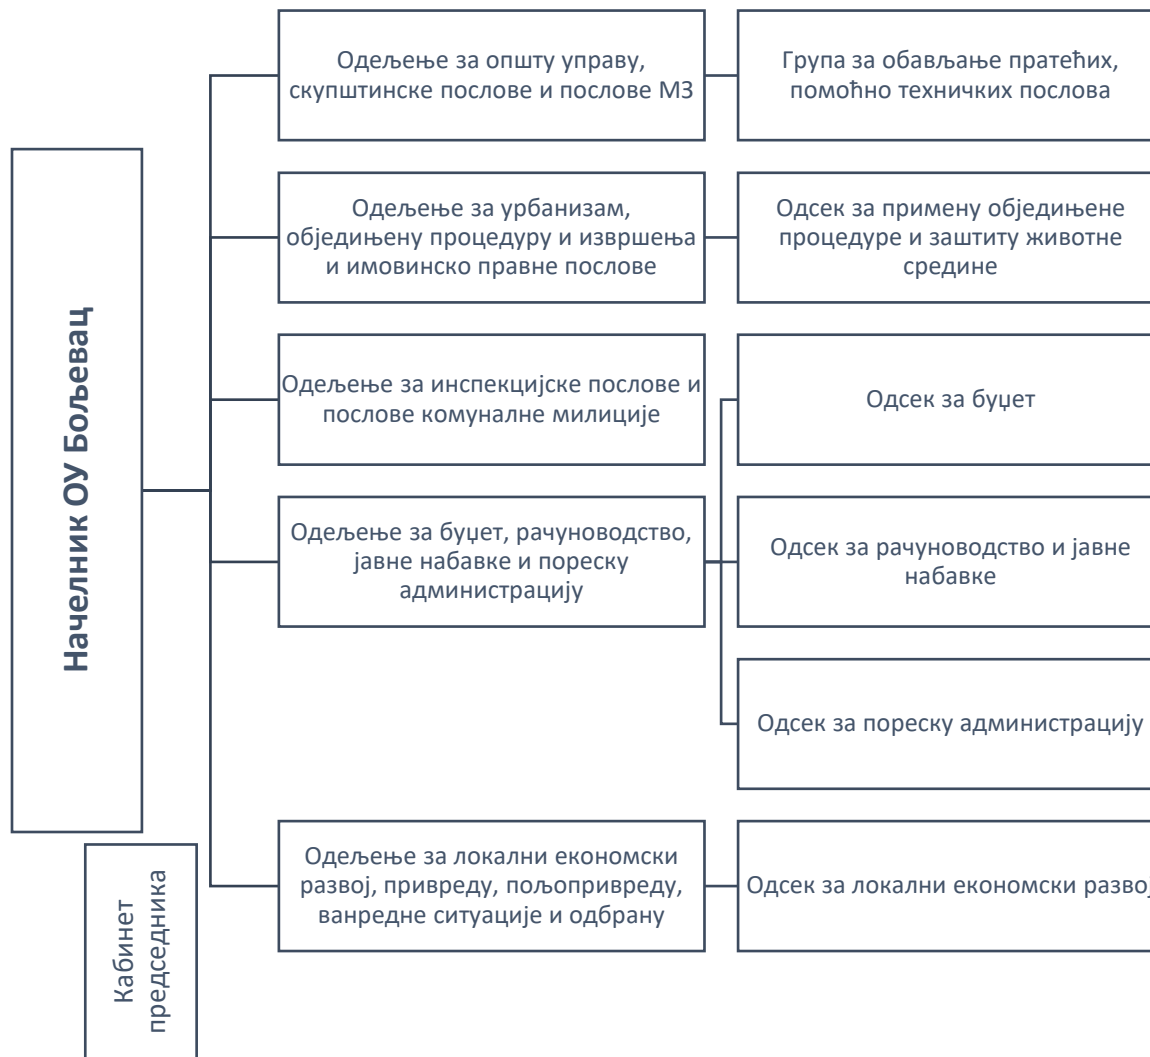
Начелник ОУ Бољевац

Кабинет председника

Одељење за општу управу, скупштинске послове и послове МЗ

Група за обављање пратећих, помоћно техничких послова

Одељење за урбанизам, обједињену процедуру и извршења и имовинско правне послове

Одсек за примену обједињене процедуре и заштиту животне средине

Одељење за инспекцијске послове и послове комуналне милиције

Одсек за буџет

Одељење за буџет, рачуноводство, јавне набавке и пореску администрацију

Одсек за рачуноводство и јавне набавке

Одсек за пореску администрацију

Одељење за локални економски развој, привреду, пољопривреду, ванредне ситуације и одбрану

Одсек за локални економски развој